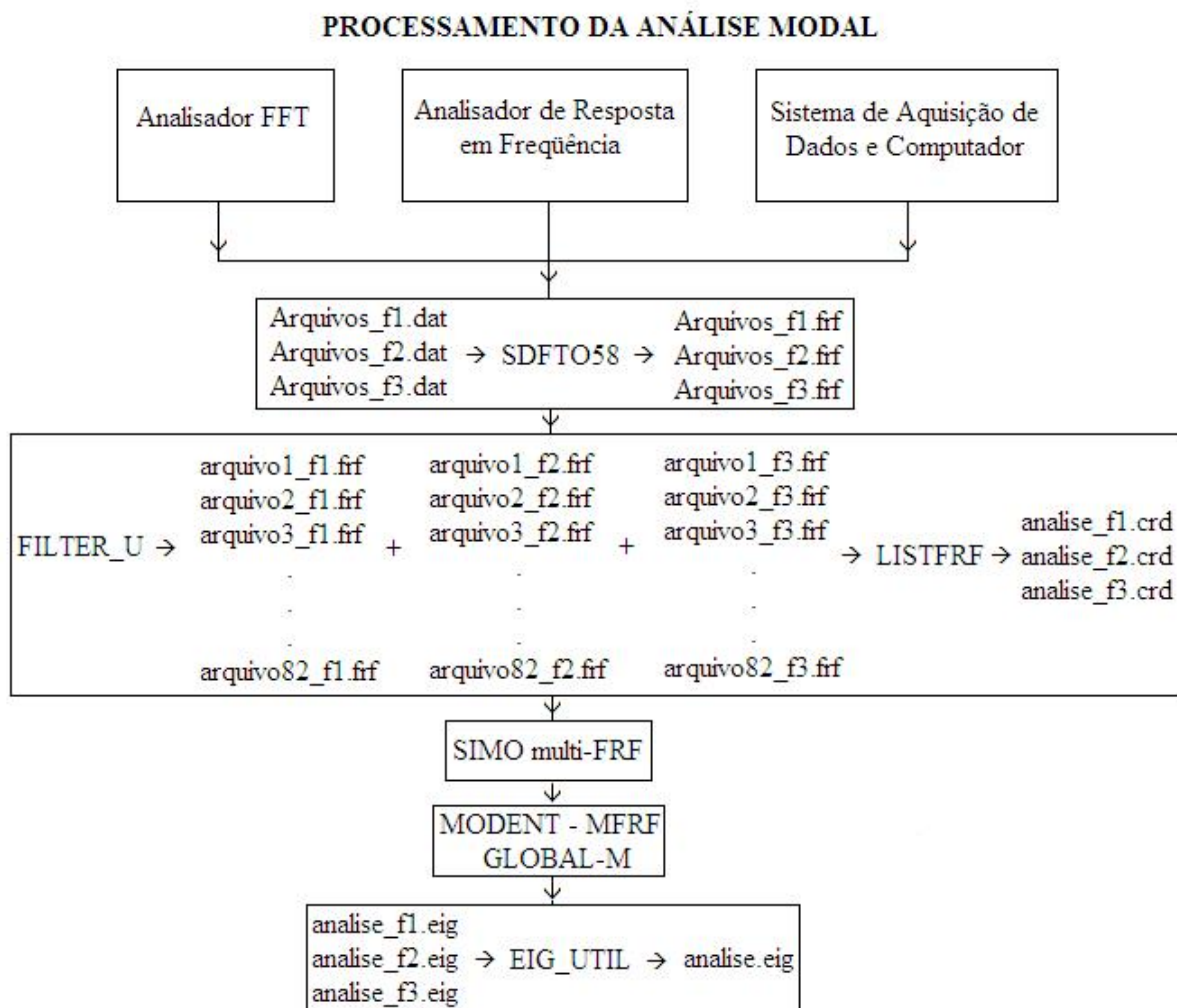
PROCESSAMENTO DA ANÁLISE MODAL

Analisador FFT

Analisador de Resposta em Freqüência

Sistema de Aquisição de Dados e Computador

Arquivos_f1.dat
Arquivos_f2.dat → SDFTO58 → Arquivos_f1.frf
Arquivos_f3.dat
Arquivos_f2.frf
Arquivos_f3.frf

FILTER_U → arquivo1_f1.frf
arquivo2_f1.frf
arquivo3_f1.frf
.
.
.
arquivo82_f1.frf
+
arquivo1_f2.frf
arquivo2_f2.frf
arquivo3_f2.frf
.
.
.
arquivo82_f2.frf
+
arquivo1_f3.frf
arquivo2_f3.frf
arquivo3_f3.frf
.
.
.
arquivo82_f3.frf
→ LISTFRF → analise_f1.crd
analise_f2.crd
analise_f3.crd

SIMO multi-FRF

MODENT - MFRF
GLOBAL-M

analise_f1.eig
analise_f2.eig → EIG_UTIL → analise.eig
analise_f3.eig